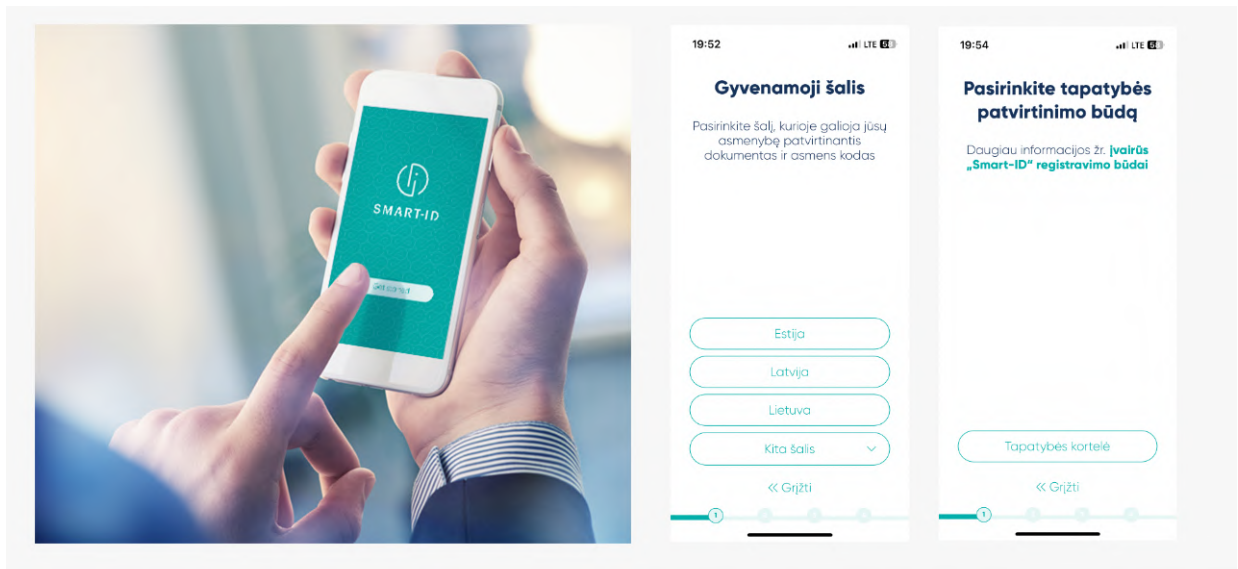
SMART-ID

Get started

19:52 LTE

Gyvenamoji šalis

Pasirinkite šalį, kurioje galioja jūsų asmenybę patvirtinantis dokumentas ir asmens kodas

Estija

Latvija

Lietuva

Kita šalis

« Grįžti

1

19:54 LTE

Pasirinkite tapatybės patvirtinimo būdą

Daugiau informacijos žr. Įvairūs „Smart-ID" registravimo būdai

Tapatybės kortelė

« Grįžti

1